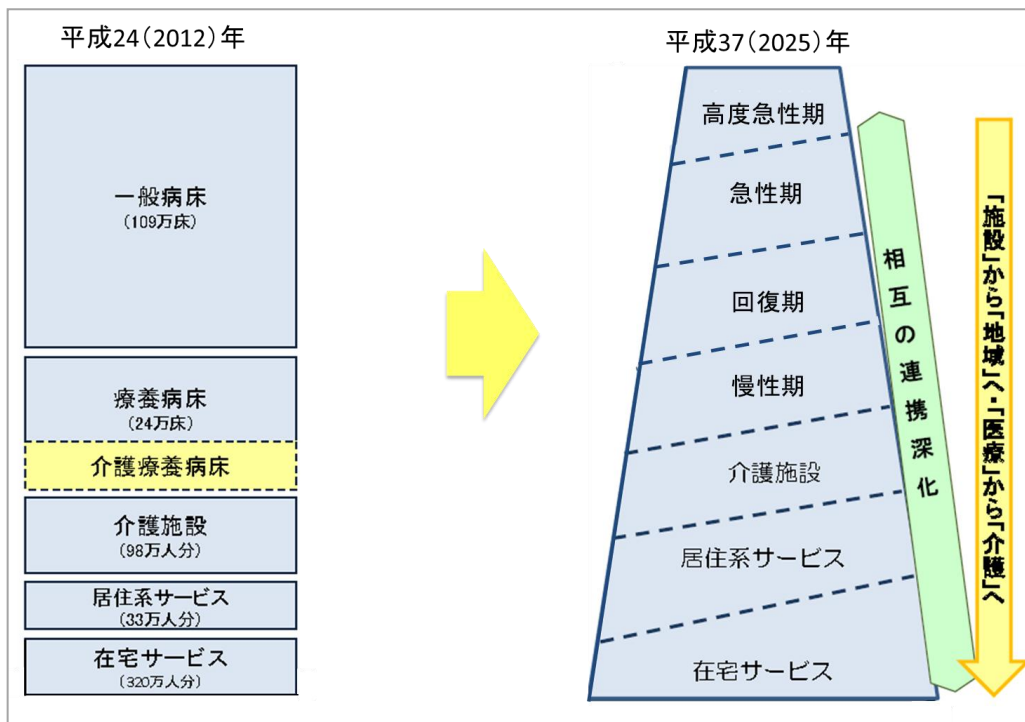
平成24（2012）年

一般病床
（109万床）

療養病床
（24万床）

介護療養病床

介護施設
（98万人分）

居住系サービス
（33万人分）

在宅サービス
（320万人分）

平成37（2025）年

高度急性期

急性期

回復期

慢性期

介護施設

居住系サービス

在宅サービス

相互の連携深化

「施設」から「地域」へ・「医療」から「介護」へ